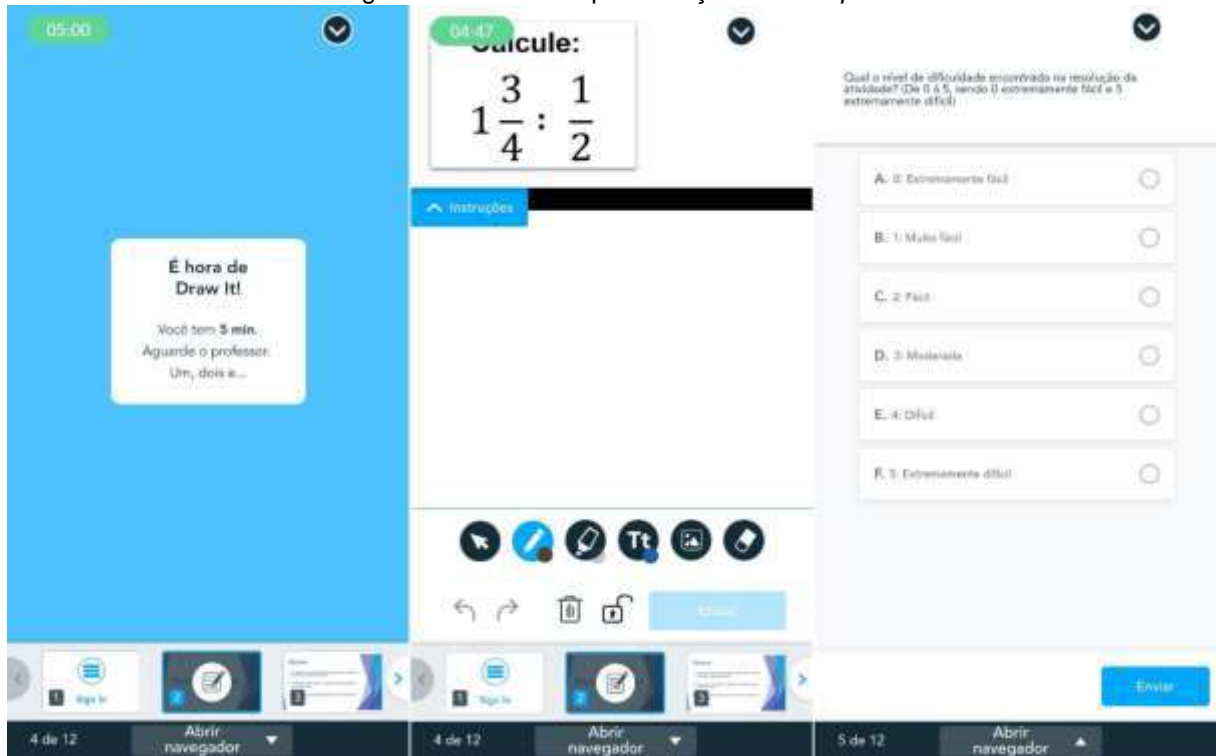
05:00

É hora de Draw It!

Você tem 5 min. Aguarde o professor. Um, dois e...

1 Sign In

2

3

4 de 12

Abrir navegador

04:47

Calcule:

$1\frac{3}{4} : \frac{1}{2}$

Instruções

Tt

Enviar

1 Sign In

2

3

4 de 12

Abrir navegador

Qual o nível de dificuldade encontrado na resolução da atividade? (De 0 à 5, sendo 0 extremamente fácil e 5 extremamente difícil)

A. 0: Extremamente fácil

B. 1: Muito fácil

C. 2: Fácil

D. 3: Moderado

E. 4: Difícil

F. 5: Extremamente difícil

Enviar

5 de 12

Abrir navegador